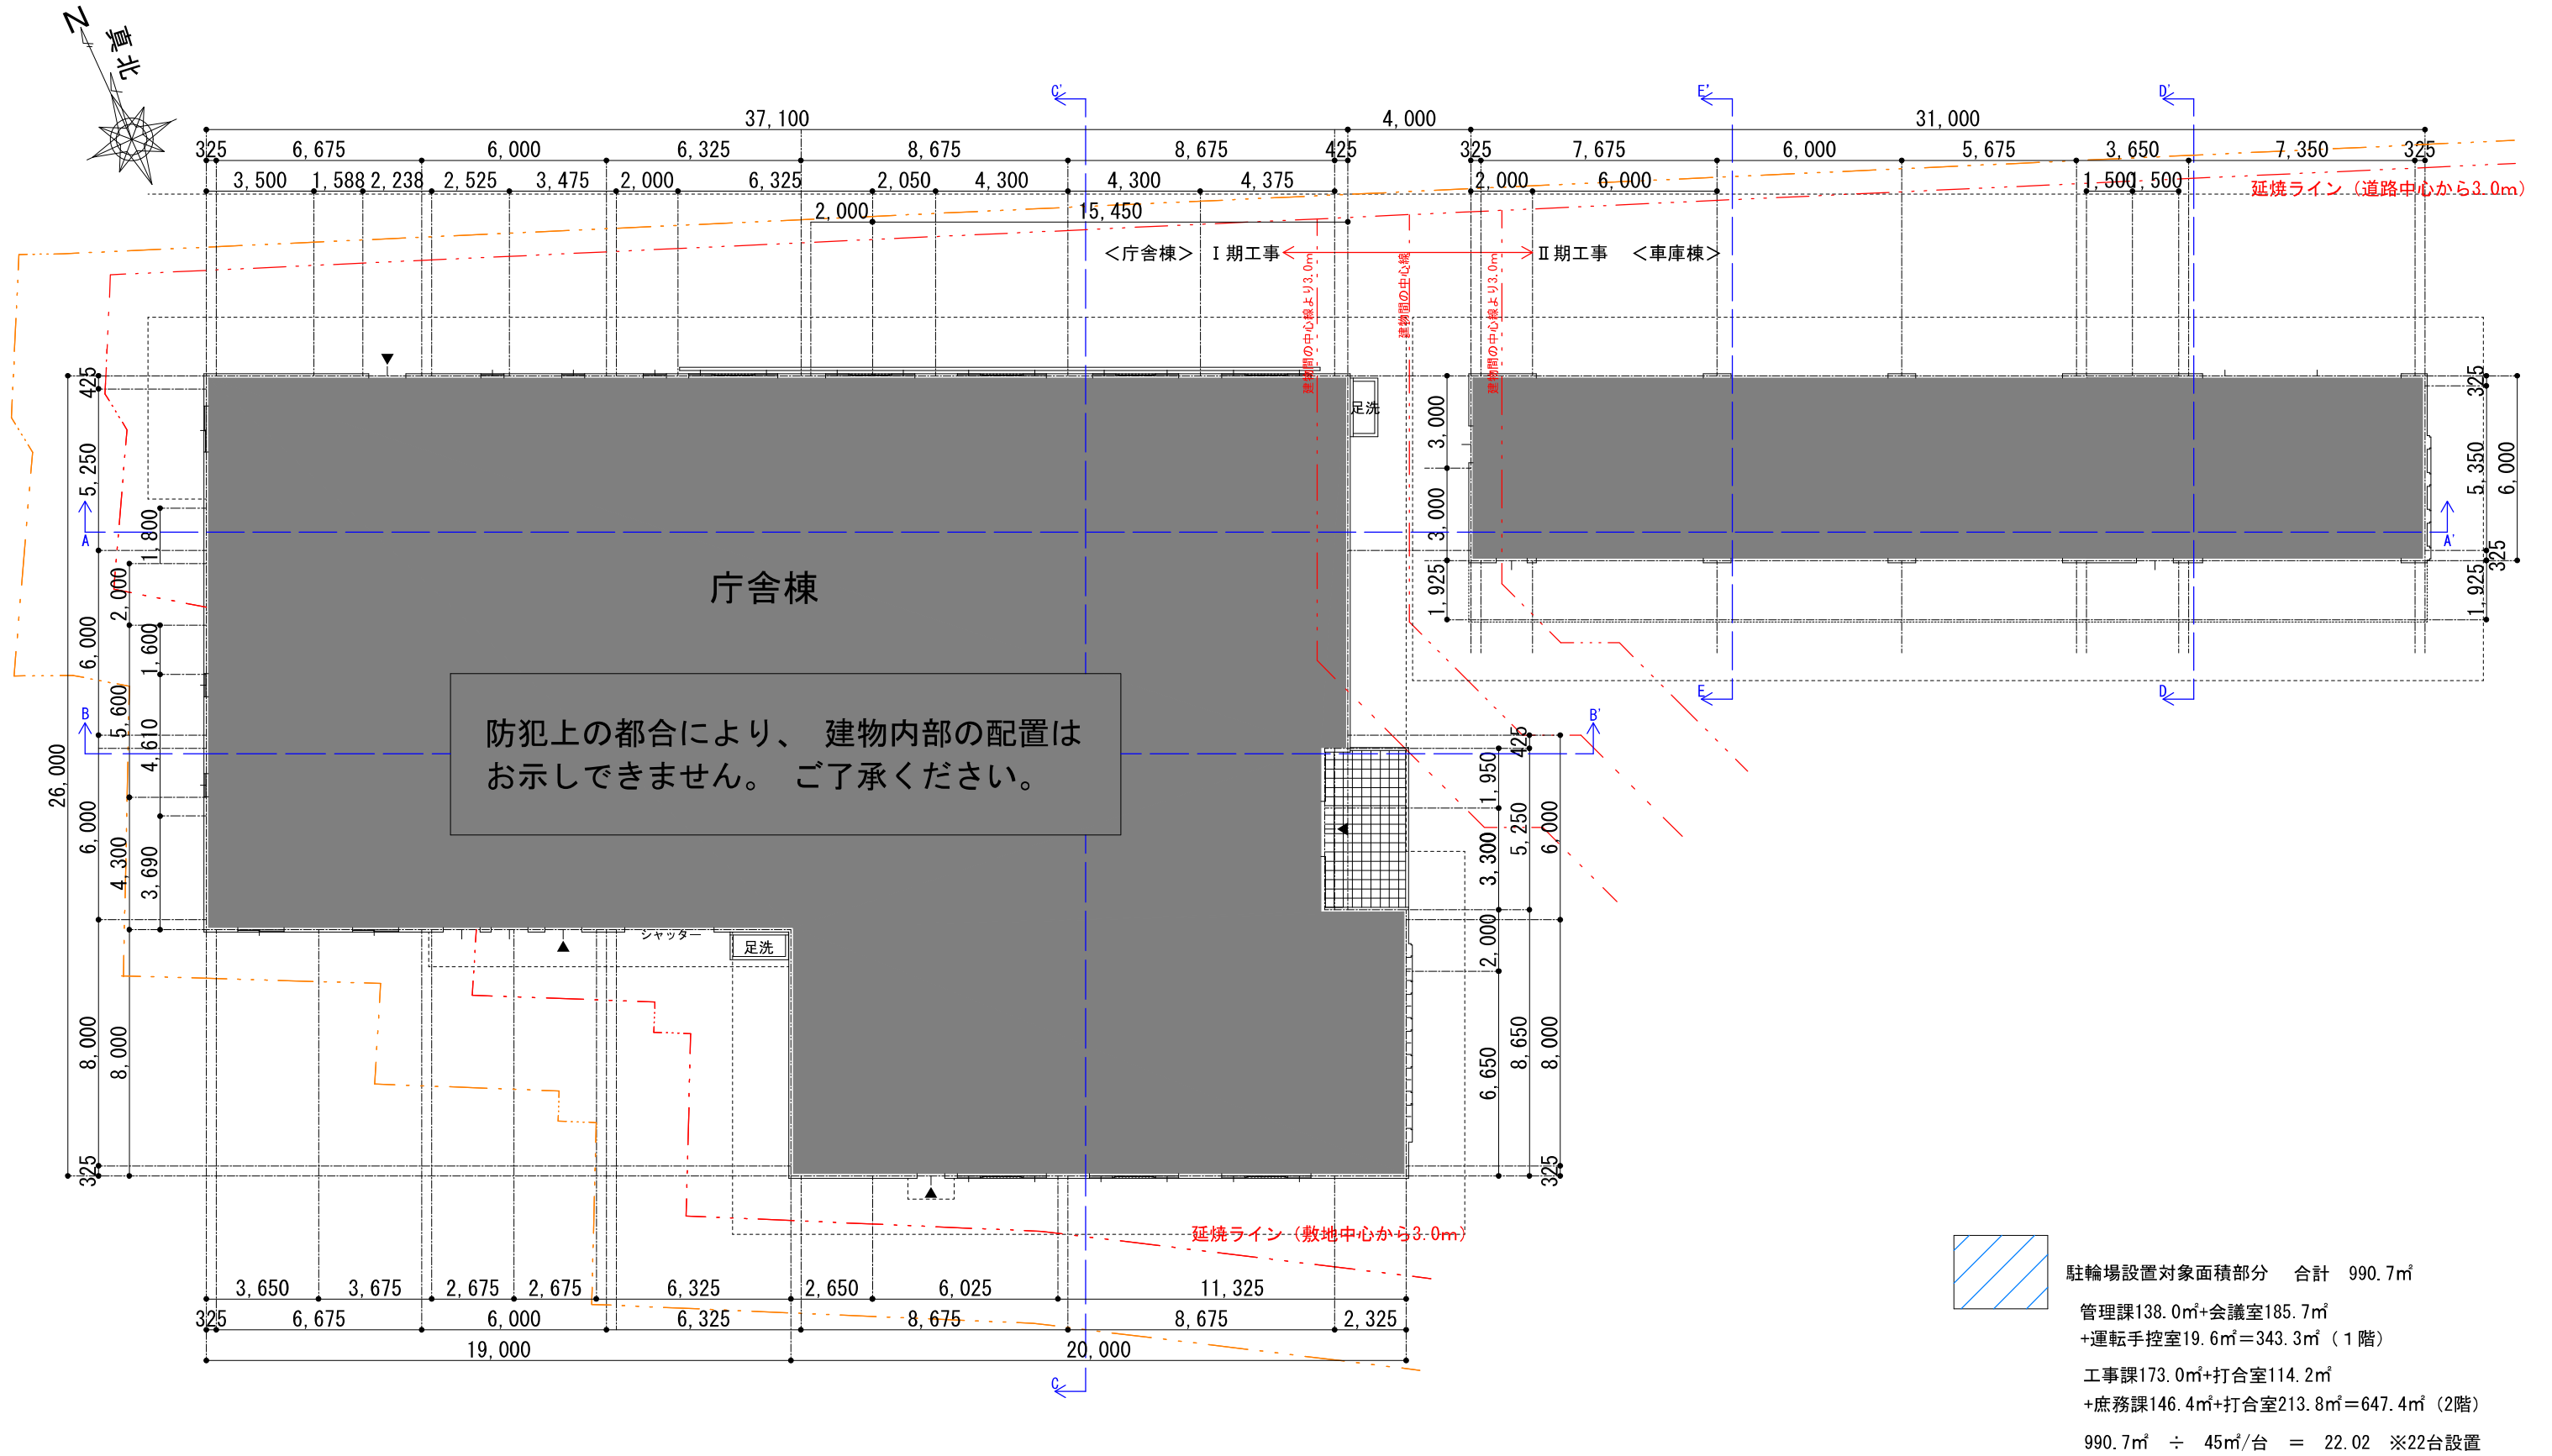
N 真北

37,100
4,000
31,000
325 6,675 6,000 6,325 8,675 8,675 425
325 7,675 6,000 5,675 3,650 7,350 325
3,500 1,588 2,238 2,525 3,475 2,000 6,325 2,050 4,300 4,300 4,375
2,000 6,000 1,500 1,500
2,000 15,450
延焼ライン（道路中心から3.0m）

<庁舎棟> Ⅰ期工事 Ⅱ期工事 <車庫棟>

建物間の中心線より3.0m
建物間の中心線
建物間の中心線より3.0m

C' E' D'

足洗

425
5,250
1,800
2,000
6,000
1,600
5,600
4,610
26,000
6,000
4,300
3,690
8,000
8,000
325

3,000
3,000
1,925
325
5,350
6,000
325
1,925

A A'
B B'

庁舎棟

防犯上の都合により、 建物内部の配置は お示しできません。 ご了承ください。

425
1,950
5,250
6,000
3,300
2,000
6,650
8,650
8,000
325

シャッター
足洗

E D

延焼ライン（敷地中心から3.0m）

3,650 3,675 2,675 2,675 6,325 2,650 6,025 11,325
325 6,675 6,000 6,325 8,675 8,675 2,325
19,000 20,000

C

駐輪場設置対象面積部分 合計 990.7㎡
管理課138.0㎡+会議室185.7㎡ +運転手控室19.6㎡=343.3㎡（1階）
工事課173.0㎡+打合室114.2㎡ +庶務課146.4㎡+打合室213.8㎡=647.4㎡（2階）
990.7㎡ ÷ 45㎡/台 = 22.02 ※22台設置